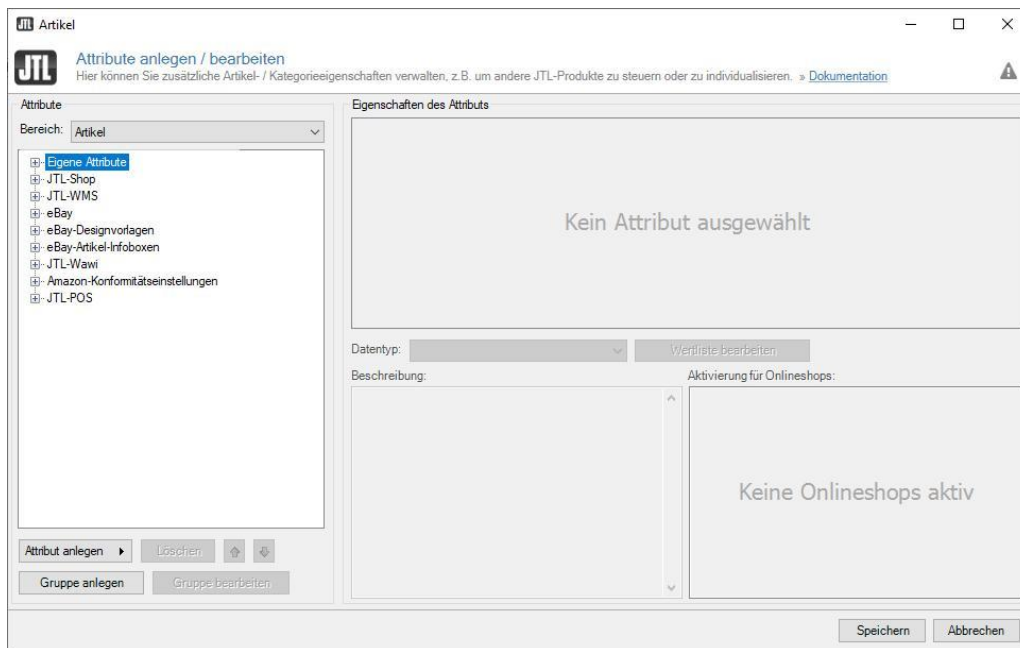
JTL Artikel

JTL

Attribute anlegen / bearbeiten

Hier können Sie zusätzliche Artikel- / Kategorieeigenschaften verwalten, z.B. um andere JTL-Produkte zu steuern oder zu individualisieren. » Dokumentation

Attribute

Bereich: Artikel

Eigene Attribute
JTL-Shop
JTL-WMS
eBay
eBay-Designvorlagen
eBay-Artikel-Infoboxen
JTL-Wawi
Amazon-Konformitätseinstellungen
JTL-POS

Attribut anlegen ▸ Löschen

Gruppe anlegen Gruppe bearbeiten

Eigenschaften des Attributs

Kein Attribut ausgewählt

Datentyp: Werteliste bearbeiten

Beschreibung:

Aktivierung für Onlineshops:

Keine Onlineshops aktiv

Speichern Abbrechen